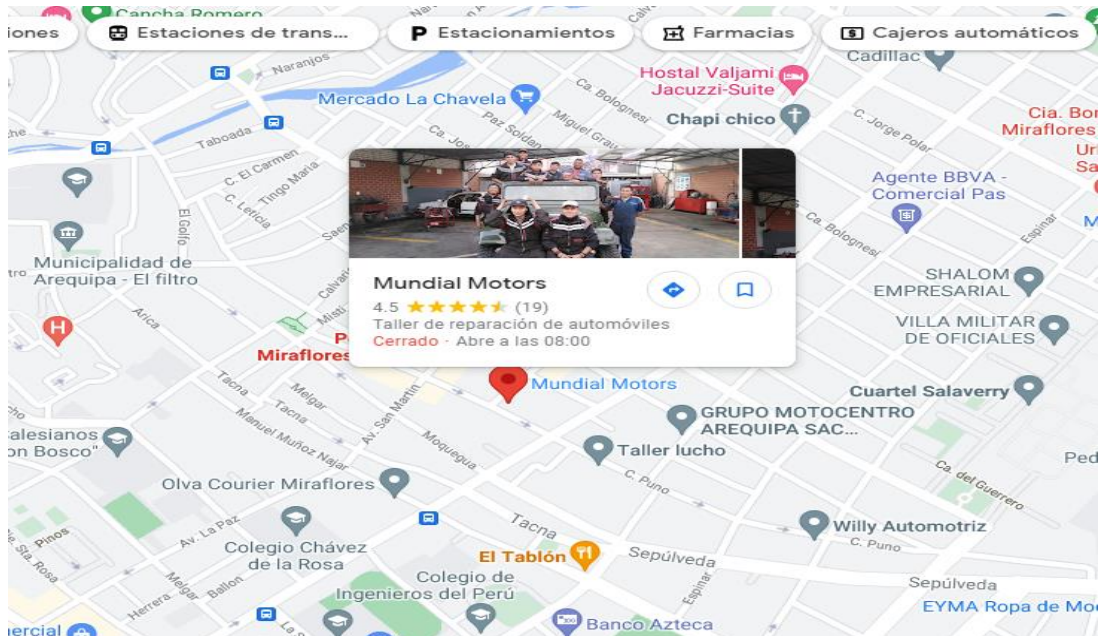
Cancha Romero
iones
Estaciones de trans...
Estacionamientos
Farmacias
Cajeros automáticos
Naranjos
Cadillac
Hostal Valjami Jacuzzi-Suite
Mercado La Chavela
Ca. Bolognesi
Paz Soldán
Miguel Grau
Chapi chico
C. Jorge Polar
Cia. Bo
Miraflores
Taboada
Ca. Jo
C. El Carmen
Tingo María
C. Leticia
Agente BBVA - Comercial Pas
Ca. Bolognesi
Espinar
El Golfo
Municipalidad de Arequipa - El filtro
Mundial Motors
4.5 ★★★★★ (19)
Taller de reparación de automóviles
Cerrado · Abre a las 08:00
SHALOM EMPRESARIAL
VILLA MILITAR DE OFICIALES
Arica
Calvario
Miraflores
Tacna
Melgar
Mundial Motors
Cuartel Salaverry
GRUPO MOTOCENTRO AREQUIPA SAC...
Manuel Muñoz Najar
Av. San Martín
Moquegua
alesianos
on Bosco"
Taller lucho
C. Puno
Ca. del Guerrero
Ped
Olva Courier Miraflores
Tacna
Willy Automotriz
C. Puno
Pinos
Av. La Paz
Colegio Chávez de la Rosa
El Tablón
Sepúlveda
Sta. Rosa
Melgar
Ballón
Herrera
Colegio de Ingenieros del Perú
Espinar
Sepúlveda
EYMA Ropa de Mo
ercial
Banco Azteca